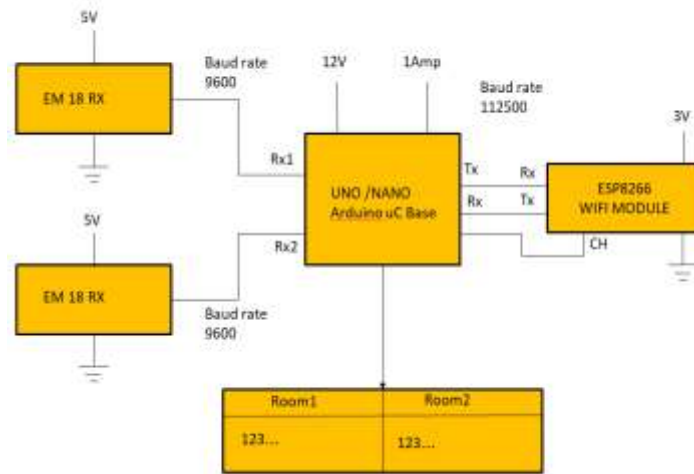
5V

EM 18 RX

Baud rate
9600

12V

1Amp

Baud rate
112500

3V

Rx1

UNO /NANO
Arduino uC Base

Tx

Rx

Rx

Tx

ESP8266
WIFI MODULE

CH

5V

Rx2

EM 18 RX

Baud rate
9600

| Room1 | Room2 |
|---|---|
| 123... | 123... |